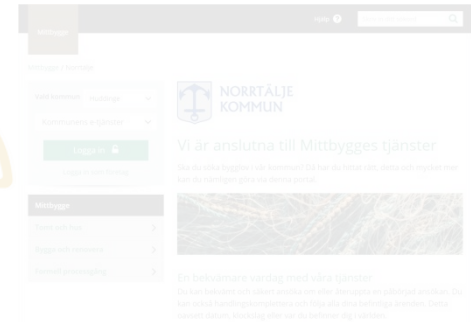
Mittbygge

Hjälp

Mittbygge > Norrtälje

Välj kommun Norrtälje

Autentisering e-tjänster

Logga in

Logga in utan e-legitimation

Mittbygge

Tjänster och flöde

Bygga och renovera

Vanliga frågor och svar

NORRTÄLJE KOMMUN

Vi är anslutna till Mittbygges tjänster

Ska du söka bygglov i vår kommun? Då har du hittat rätt. Detta och mycket mer kan du numera göra via denna portal.

En bekvämare vardag med våra tjänster

Du kan beskriva och skicka ansökan om olika lov och anmälningar på nätet. Du kan också komplettera handlingar och följa din ansökan dygnet runt, när det passar dig.